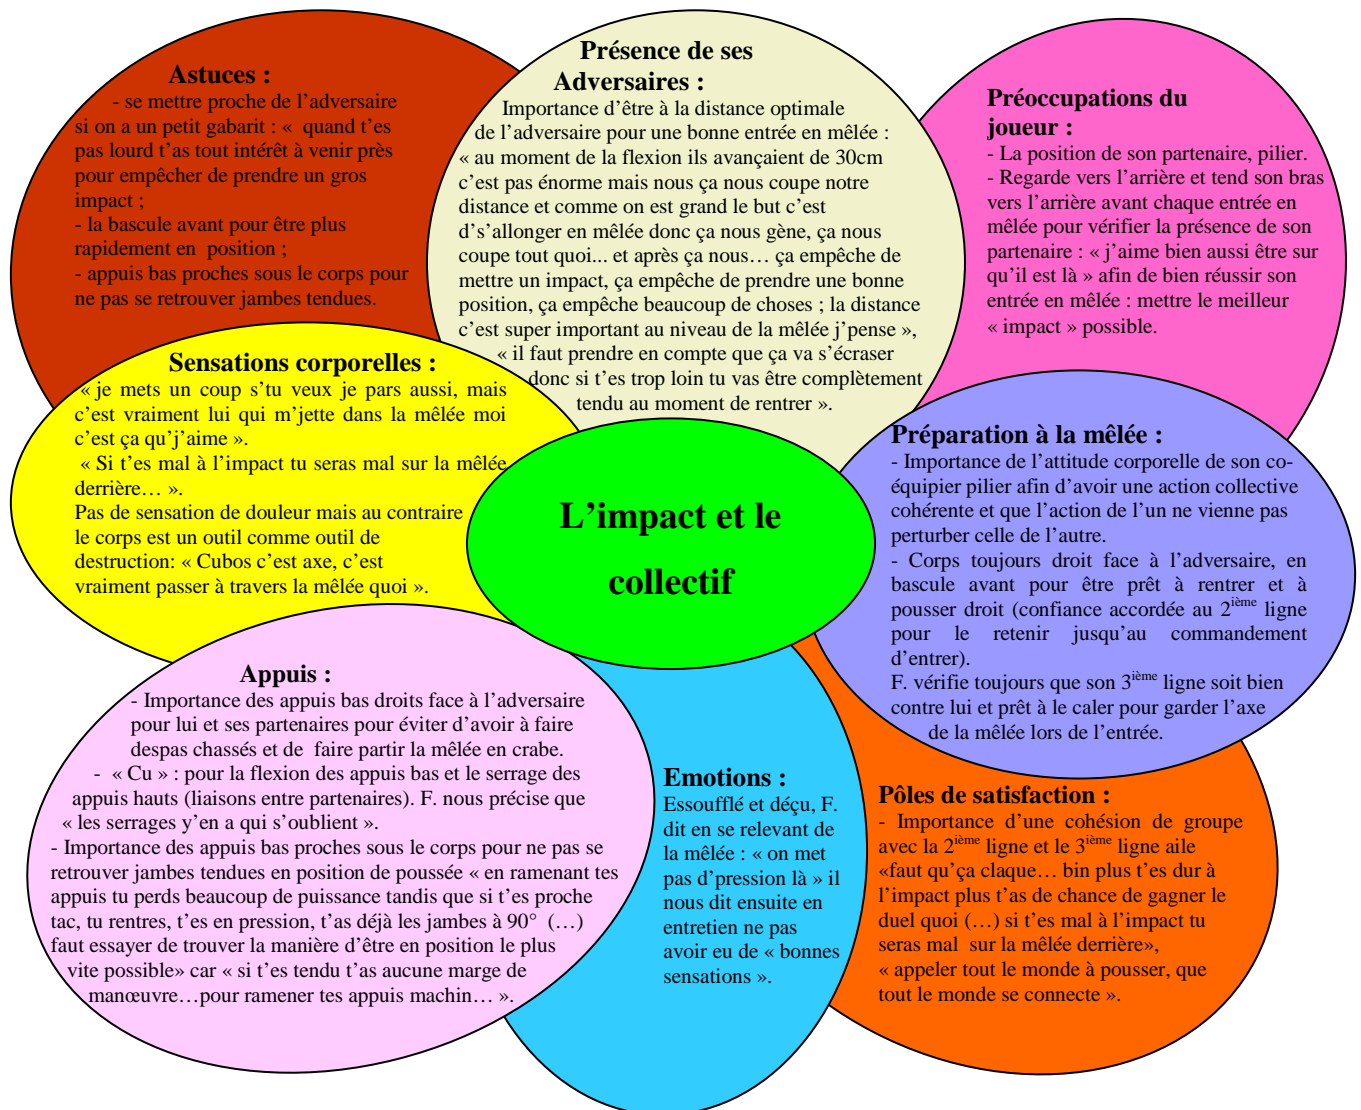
Astuces :

- se mettre proche de l'adversaire si on a un petit gabarit : « quand t'es pas lourd t'as tout intérêt à venir près pour empêcher de prendre un gros impact ;
- la bascule avant pour être plus rapidement en position ;
- appuis bas proches sous le corps pour ne pas se retrouver jambes tendues.

Présence de ses Adversaires :

Importance d'être à la distance optimale de l'adversaire pour une bonne entrée en mêlée : « au moment de la flexion ils avançaient de 30cm c'est pas énorme mais nous ça nous coupe notre distance et comme on est grand le but c'est d's'allonger en mêlée donc ça nous gêne, ça nous coupe tout quoi... et après ça nous… ça empêche de mettre un impact, ça empêche de prendre une bonne position, ça empêche beaucoup de choses ; la distance c'est super important au niveau de la mêlée j'pense », « il faut prendre en compte que ça va s'écraser donc si t'es trop loin tu vas être complètement tendu au moment de rentrer ».

Préoccupations du joueur :

- La position de son partenaire, pilier.
- Regarde vers l'arrière et tend son bras vers l'arrière avant chaque entrée en mêlée pour vérifier la présence de son partenaire : « j'aime bien aussi être sur qu'il est là » afin de bien réussir son entrée en mêlée : mettre le meilleur « impact » possible.

Sensations corporelles :

« je mets un coup s'tu veux je pars aussi, mais c'est vraiment lui qui m'jette dans la mêlée moi c'est ça qu'j'aime ».
« Si t'es mal à l'impact tu seras mal sur la mêlée derrière… ».
Pas de sensation de douleur mais au contraire le corps est un outil comme outil de destruction: « Cubos c'est axe, c'est vraiment passer à travers la mêlée quoi ».

L'impact et le collectif

Préparation à la mêlée :

- Importance de l'attitude corporelle de son co-équipier pilier afin d'avoir une action collective cohérente et que l'action de l'un ne vienne pas perturber celle de l'autre.
- Corps toujours droit face à l'adversaire, en bascule avant pour être prêt à rentrer et à pousser droit (confiance accordée au 2$^{ième}$ ligne pour le retenir jusqu'au commandement d'entrer).
F. vérifie toujours que son 3$^{ième}$ ligne soit bien contre lui et prêt à le caler pour garder l'axe de la mêlée lors de l'entrée.

Appuis :

- Importance des appuis bas droits face à l'adversaire pour lui et ses partenaires pour éviter d'avoir à faire despas chassés et de faire partir la mêlée en crabe.
- « Cu » : pour la flexion des appuis bas et le serrage des appuis hauts (liaisons entre partenaires). F. nous précise que « les serrages y'en a qui s'oublient ».
- Importance des appuis bas proches sous le corps pour ne pas se retrouver jambes tendues en position de poussée « en ramenant tes appuis tu perds beaucoup de puissance tandis que si t'es proche tac, tu rentres, t'es en pression, t'as déjà les jambes à 90° (…) faut essayer de trouver la manière d'être en position le plus vite possible» car « si t'es tendu t'as aucune marge de manœuvre…pour ramener tes appuis machin… ».

Emotions :

Essoufflé et déçu, F. dit en se relevant de la mêlée : « on met pas d'pression là » il nous dit ensuite en entretien ne pas avoir eu de « bonnes sensations ».

Pôles de satisfaction :

- Importance d'une cohésion de groupe avec la 2$^{ième}$ ligne et le 3$^{ième}$ ligne aile «faut qu'ça claque… bin plus t'es dur à l'impact plus t'as de chance de gagner le duel quoi (…) si t'es mal à l'impact tu seras mal sur la mêlée derrière», « appeler tout le monde à pousser, que tout le monde se connecte ».